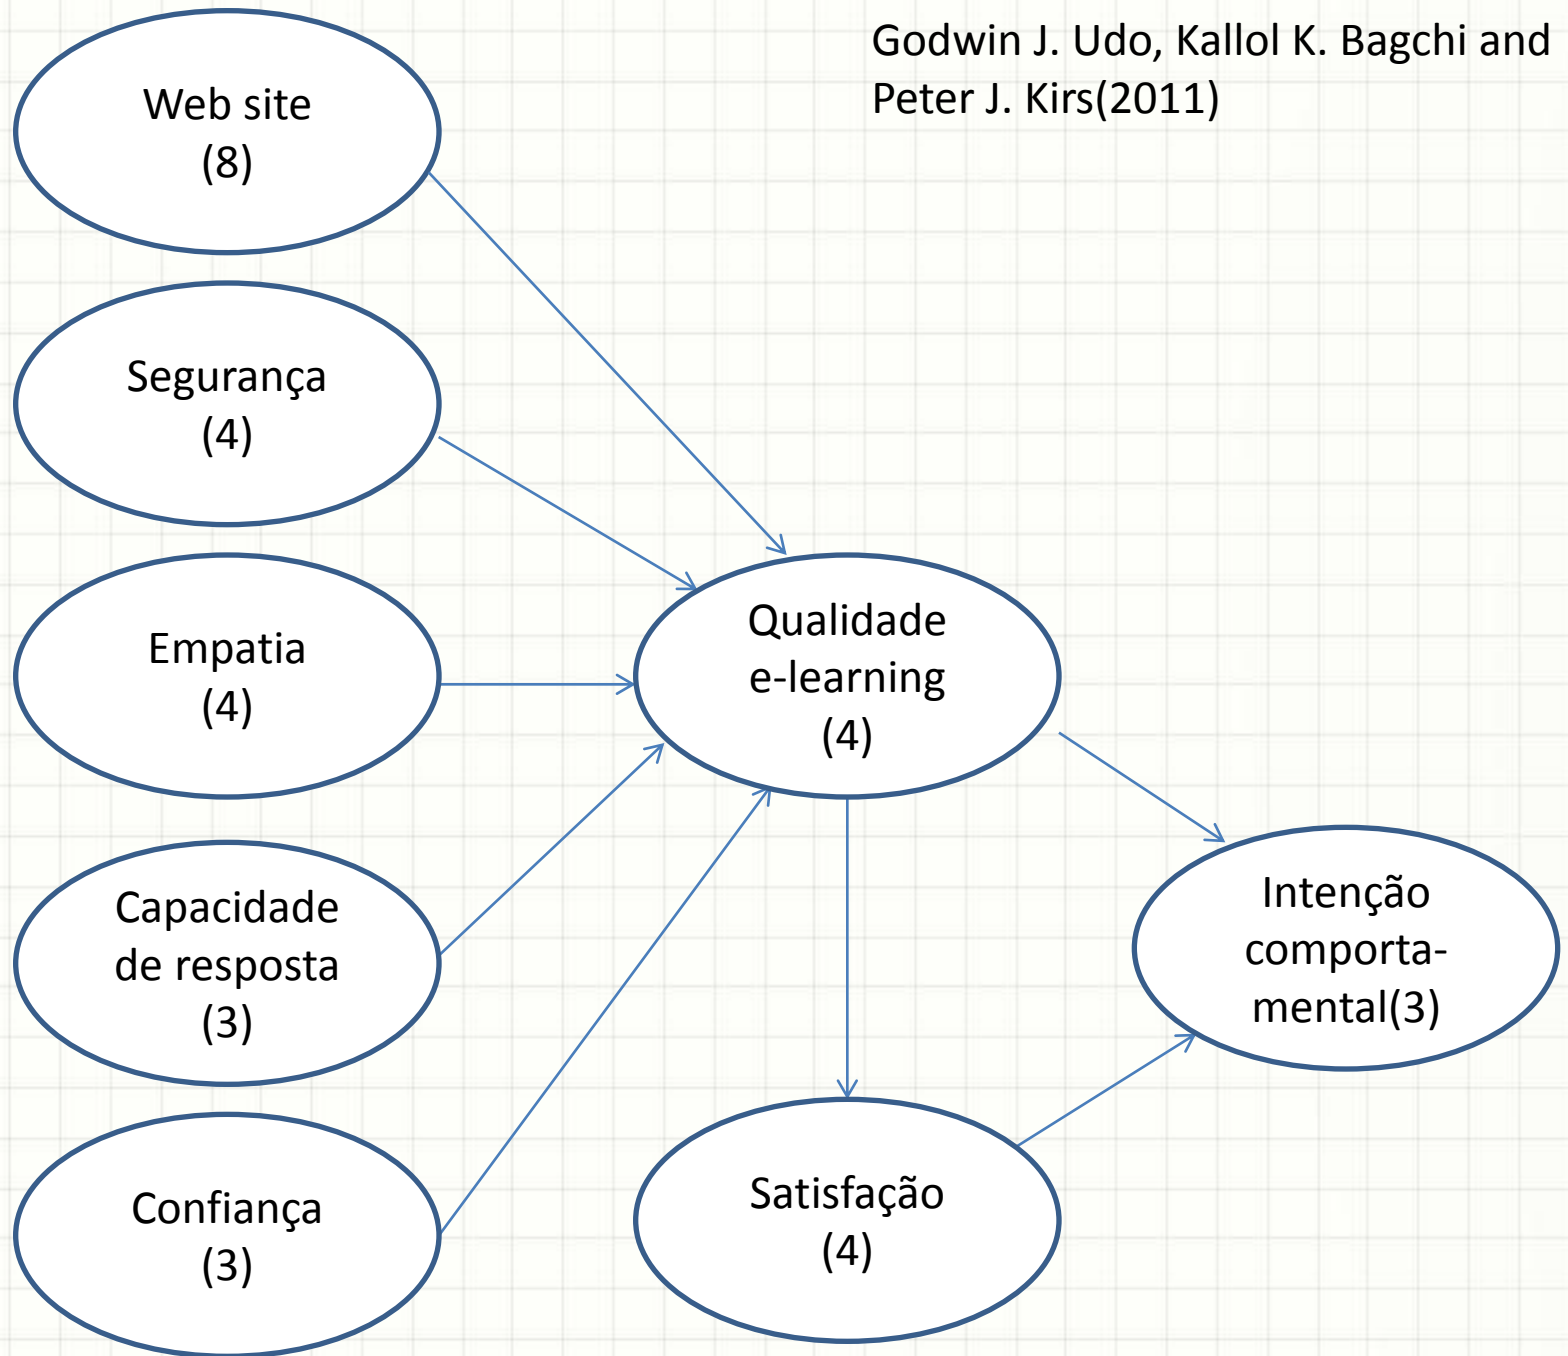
Godwin J. Udo, Kallol K. Bagchi and Peter J. Kirs(2011)

Web site
(8)

Segurança
(4)

Empatia
(4)

Capacidade de resposta
(3)

Confiança
(3)

Qualidade e-learning
(4)

Satisfação
(4)

Intenção comportamental(3)